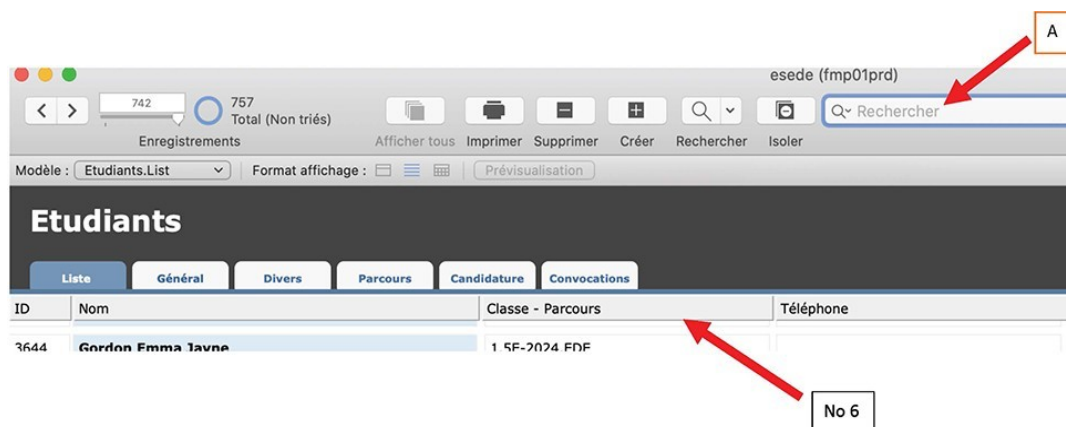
A

esede (fmp01prd)

742

757
Total (Non triés)

Enregistrements

Afficher tous Imprimer Supprimer Créer Rechercher Isoler

Rechercher

Modèle : Etudiants.List

Format affichage :

Prévisualisation

Etudiants

Liste Général Divers Parcours Candidature Convocations

| ID | Nom | Classe - Parcours | Téléphone |
|---|---|---|---|
| 3644 | Gordon Emma Jayne | 1.5E-2024 EDE | |

No 6